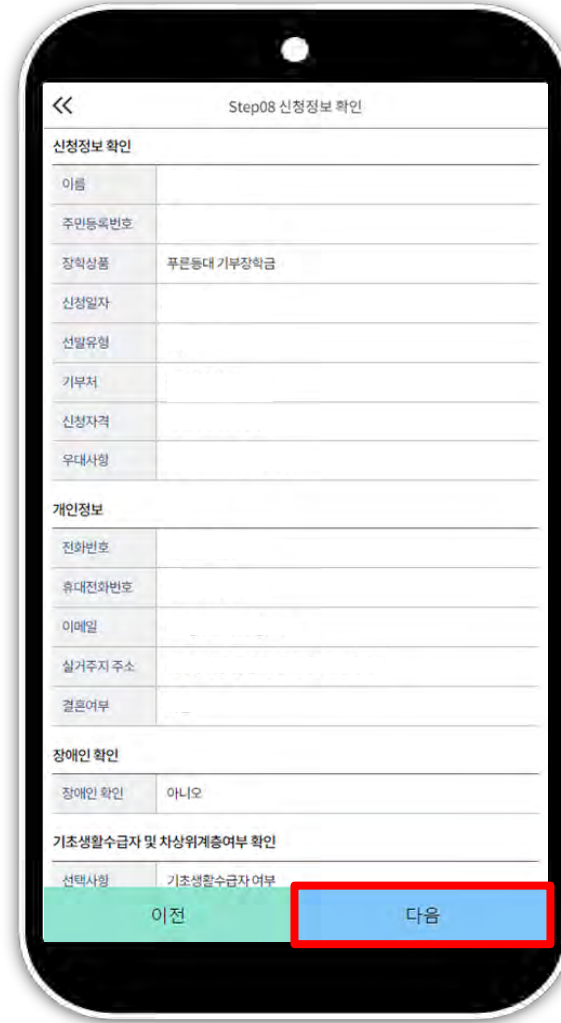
«

Step08 신청정보 확인

신청정보 확인

| 이름 | |
|---|---|
| 주민등록번호 | |
| 장학상품 | 푸른등대 기부장학금 |
| 신청일자 | |
| 선발유형 | |
| 기부처 | |
| 신청자격 | |
| 우대사항 | |

개인정보

| 전화번호 | |
|---|---|
| 휴대전화번호 | |
| 이메일 | |
| 실거주지 주소 | |
| 결혼여부 | |

장애인 확인

| 장애인 확인 | 아니오 |
|---|---|

기초생활수급자 및 차상위계층여부 확인

| 선택사항 | 기초생활수급자 여부 |
|---|---|

이전

다음